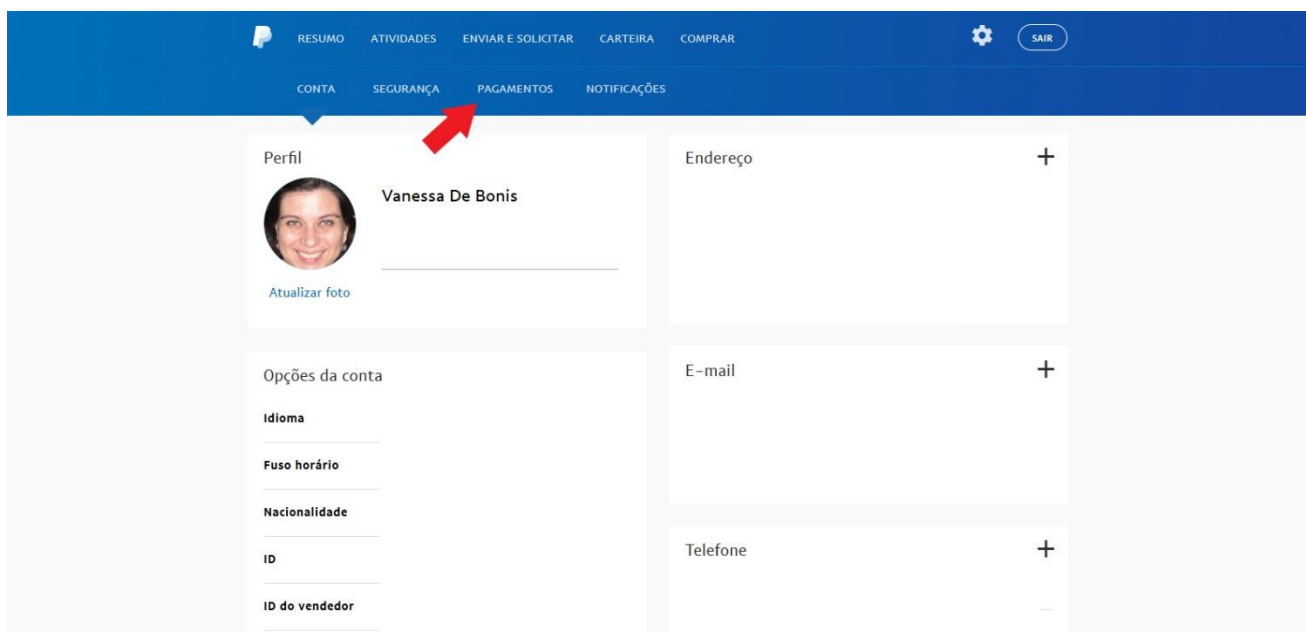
RESUMO ATIVIDADES ENVIAR E SOLICITAR CARTEIRA COMPRAR

SAIR

CONTA SEGURANÇA PAGAMENTOS NOTIFICAÇÕES

Perfil

Vanessa De Bonis

Atualizar foto

Endereço +

Opções da conta

Idioma

Fuso horário

Nacionalidade

ID

ID do vendedor

E-mail +

Telefone +